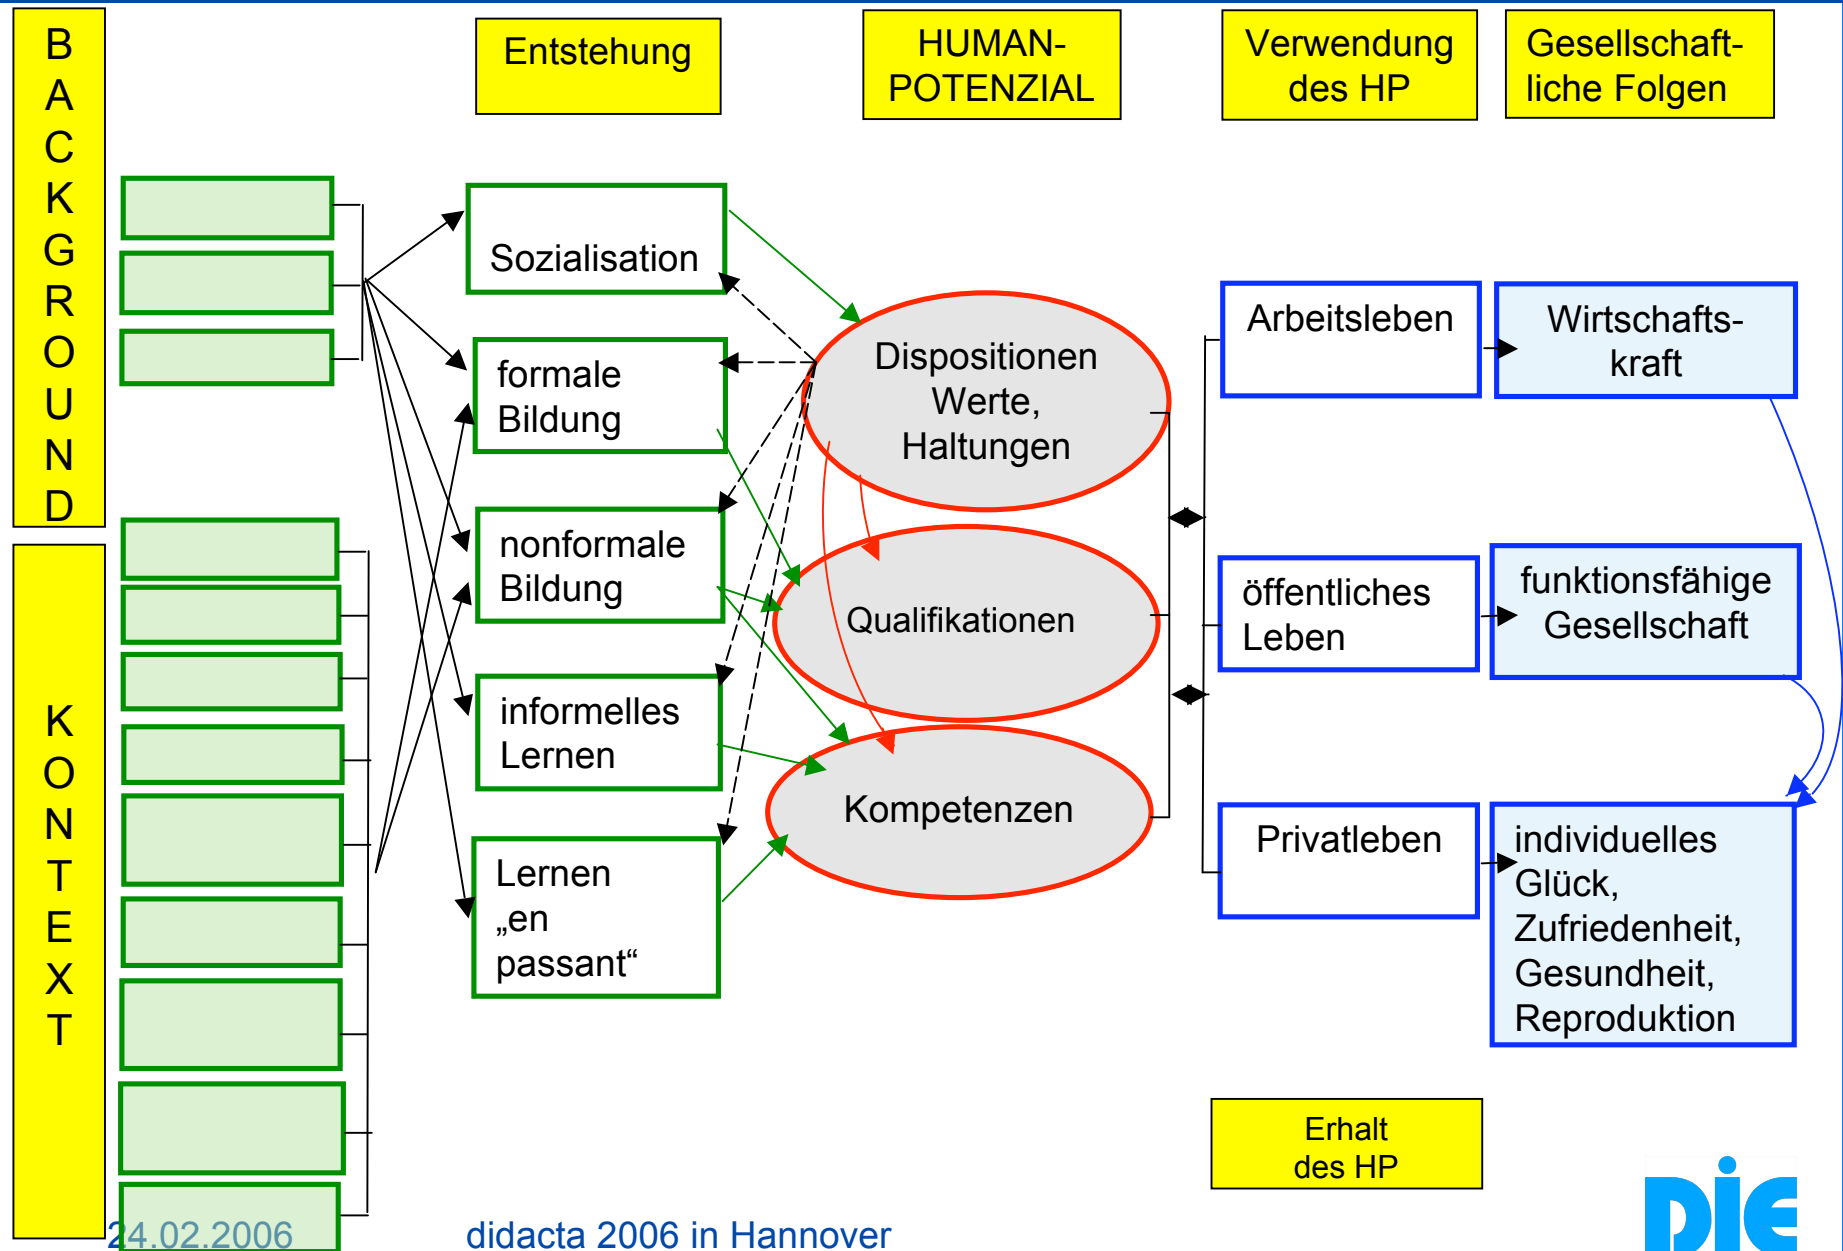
BACKGROUND

KONTEXT

Entstehung

HUMAN-POTENZIAL

Verwendung des HP

Gesellschaftliche Folgen

Sozialisation

formale Bildung

nonformale Bildung

informelles Lernen

Lernen „en passant“

Dispositionen Werte, Haltungen

Qualifikationen

Kompetenzen

Arbeitsleben

öffentliches Leben

Privatleben

Wirtschaftskraft

funktionsfähige Gesellschaft

individuelles Glück, Zufriedenheit, Gesundheit, Reproduktion

Erhalt des HP

24.02.2006

didacta 2006 in Hannover

DIE